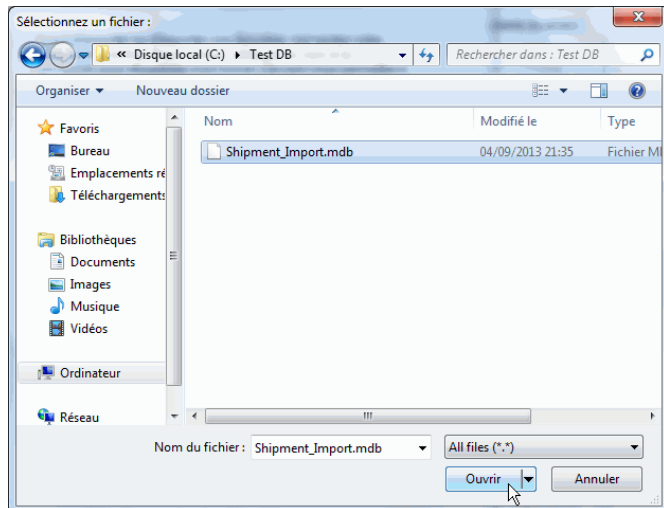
Sélectionnez un fichier :

« Disque local (C:) ▸ Test DB

Rechercher dans : Test DB

Organiser ▾ Nouveau dossier

Favoris
Bureau
Emplacements ré
Téléchargements

Bibliothèques
Documents
Images
Musique
Vidéos

Ordinateur

Réseau

| Nom | Modifié le | Type |
|---|---|---|
| Shipment_Import.mdb | 04/09/2013 21:35 | Fichier M |

Nom du fichier : Shipment_Import.mdb

All files (*.*)

Ouvrir

Annuler